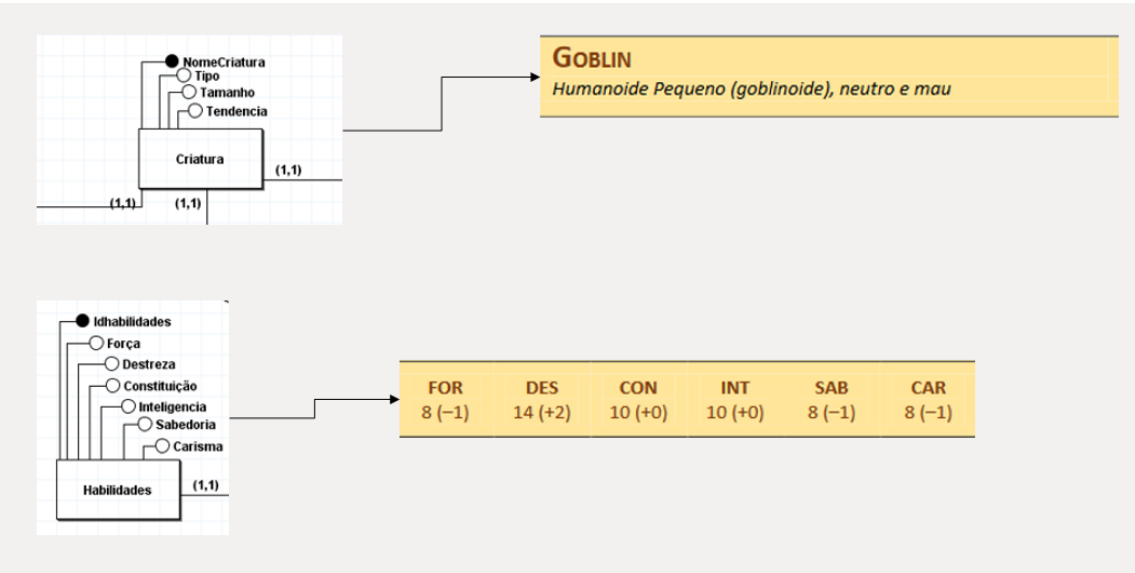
NomeCriatura
Tipo
Tamanho
Tendencia
Criatura
(1,1)
(1,1)
(1,1)

GOBLIN
Humanoide Pequeno (goblinoide), neutro e mau

Idhabilidades
Força
Destreza
Constituição
Inteligencia
Sabedoria
Carisma
Habilidades
(1,1)

| FOR | DES | CON | INT | SAB | CAR |
|---|---|---|---|---|---|
| 8 (−1) | 14 (+2) | 10 (+0) | 10 (+0) | 8 (−1) | 8 (−1) |